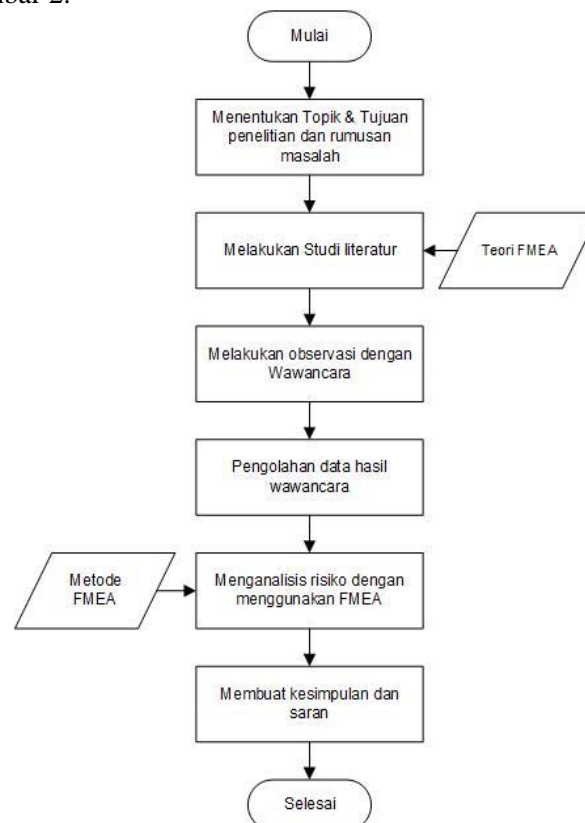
bar 2.

Mulai

Menentukan Topik & Tujuan penelitian dan rumusan masalah

Melakukan Studi literatur

Teori FMEA

Melakukan observasi dengan Wawancara

Pengolahan data hasil wawancara

Metode FMEA

Menganalisis risiko dengan menggunakan FMEA

Membuat kesimpulan dan saran

Selesai